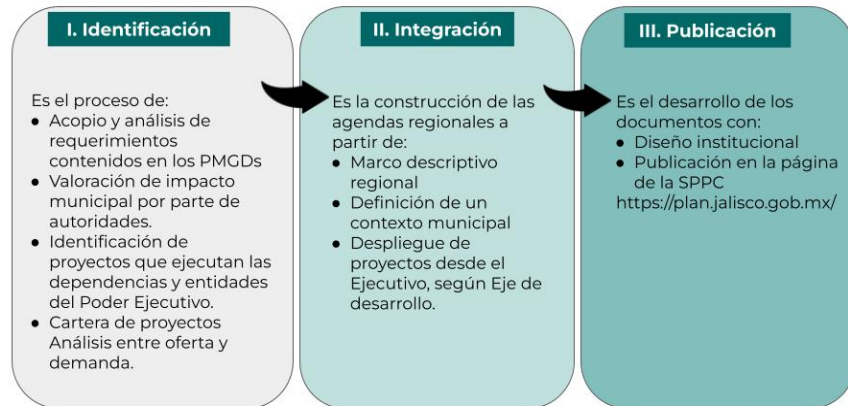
I. Identificación

Es el proceso de:
- Acopio y análisis de requerimientos contenidos en los PMGDs
- Valoración de impacto municipal por parte de autoridades.
- Identificación de proyectos que ejecutan las dependencias y entidades del Poder Ejecutivo.
- Cartera de proyectos Análisis entre oferta y demanda.

II. Integración

Es la construcción de las agendas regionales a partir de:
- Marco descriptivo regional
- Definición de un contexto municipal
- Despliegue de proyectos desde el Ejecutivo, según Eje de desarrollo.

III. Publicación

Es el desarrollo de los documentos con:
- Diseño institucional
- Publicación en la página de la SPPC
https://plan.jalisco.gob.mx/